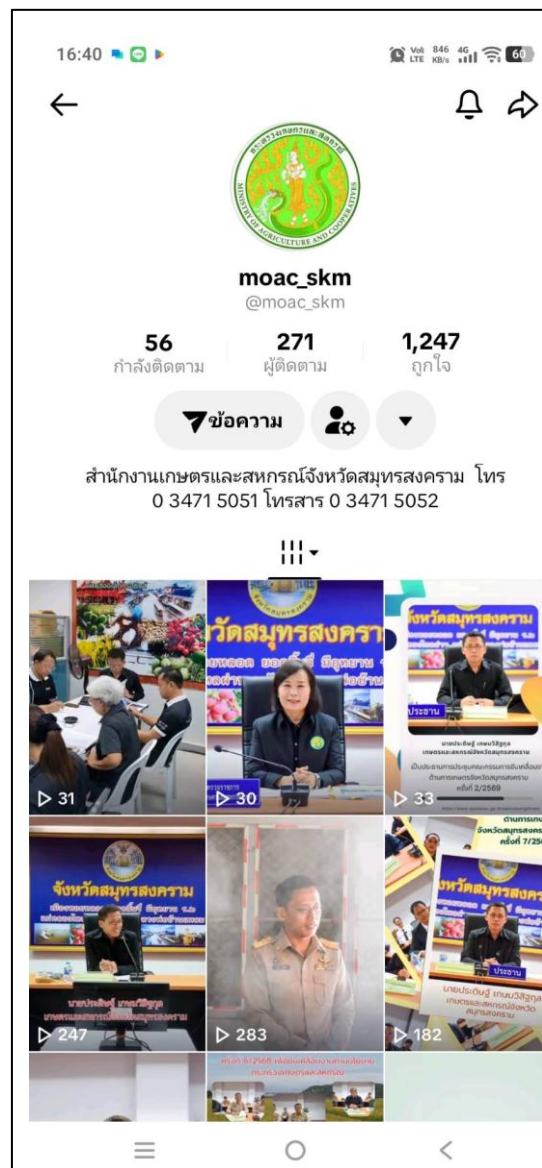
16:40

Vo) LTE 846 KB/s 4G 60

moac_skm
@moac_skm

56
กำลังติดตาม

271
ผู้ติดตาม

1,247
ถูกใจ

ข้อความ

สำนักงานเกษตรและสหกรณ์จังหวัดสมุทรสงคราม โทร 0 3471 5051 โทรสาร 0 3471 5052

ัดสมุทรสงคราม

จังหวัดสมุทรสงคราม

ประธาน

▷ 31

▷ 30

▷ 33

จังหวัดสมุทรสงคราม

▷ 247

▷ 283

ประธาน

▷ 182